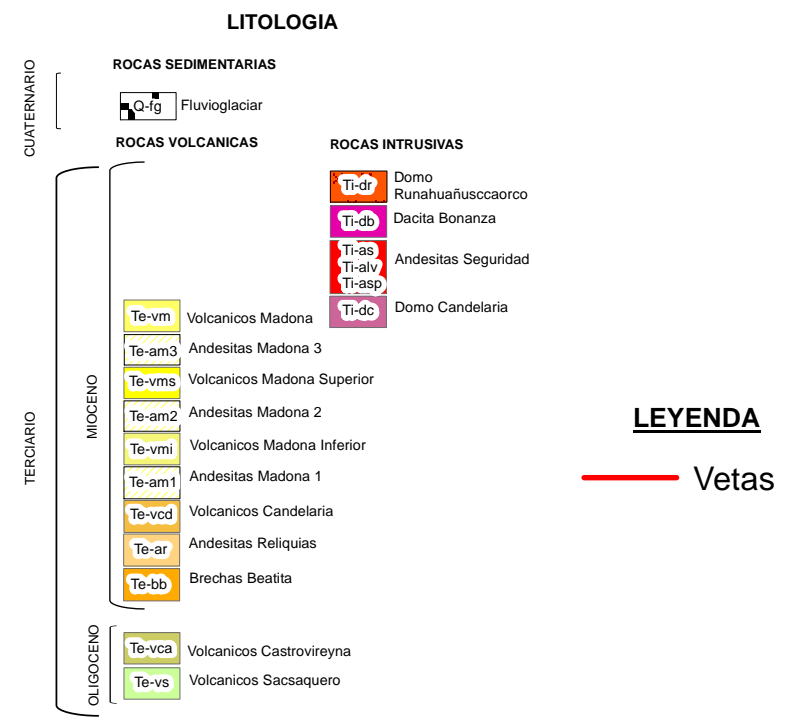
LITOLOGIA

CUATERNARIO

ROCAS SEDIMENTARIAS

Q-fg Fluvioglaciar

TERCIARIO

MIOCENO

OLIGOCENO

ROCAS VOLCANICAS

ROCAS INTRUSIVAS

Ti-dr Domo Runahuañusccaorco

Ti-db Dacita Bonanza

Ti-as
Ti-alv
Ti-asp
Andesitas Seguridad

Ti-dc Domo Candelaria

Te-vm Volcanicos Madona

Te-am3 Andesitas Madona 3

Te-vms Volcanicos Madona Superior

Te-am2 Andesitas Madona 2

Te-vmi Volcanicos Madona Inferior

Te-am1 Andesitas Madona 1

Te-vcd Volcanicos Candelaria

Te-ar Andesitas Reliquias

Te-bb Brechas Beatita

Te-vca Volcanicos Castrovireyna

Te-vs Volcanicos Sacsaquero

LEYENDA

Vetas